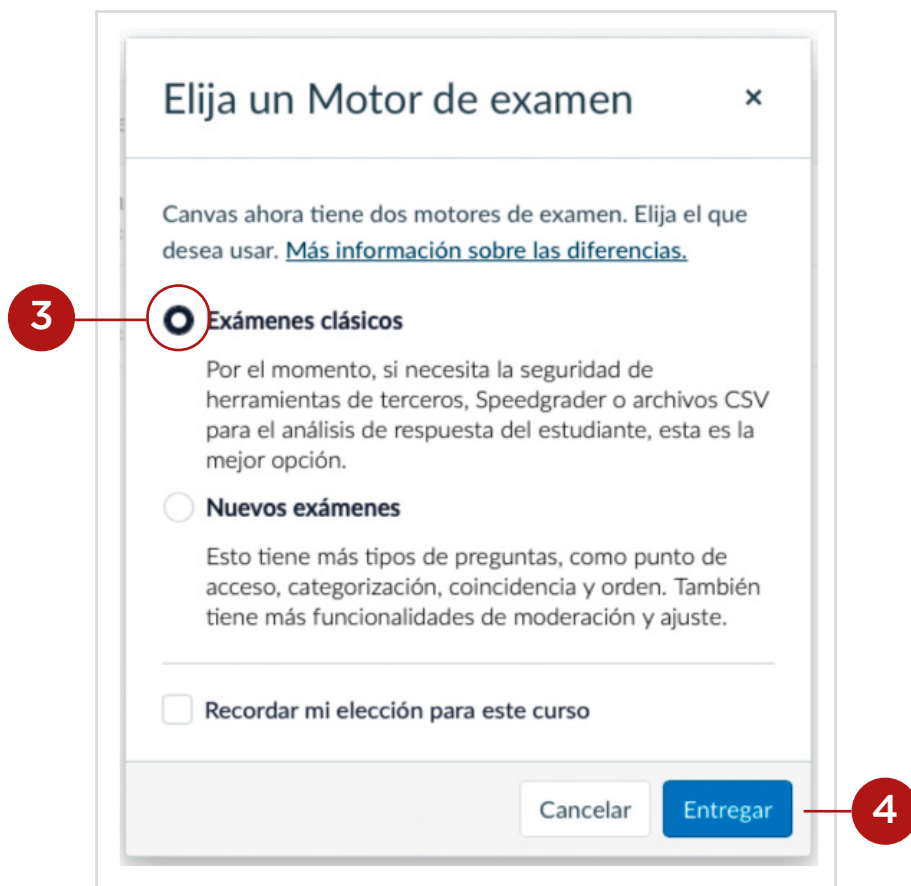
Elija un Motor de examen

×

Canvas ahora tiene dos motores de examen. Elija el que desea usar. Más información sobre las diferencias.

3

Exámenes clásicos

Por el momento, si necesita la seguridad de herramientas de terceros, Speedgrader o archivos CSV para el análisis de respuesta del estudiante, esta es la mejor opción.

Nuevos exámenes

Esto tiene más tipos de preguntas, como punto de acceso, categorización, coincidencia y orden. También tiene más funcionalidades de moderación y ajuste.

Recordar mi elección para este curso

Cancelar

Entregar

4